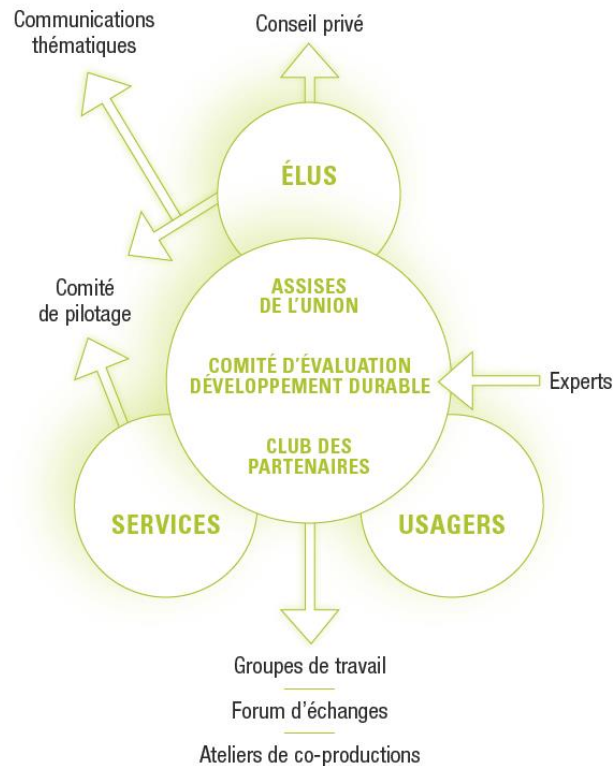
Communications thématiques

Conseil privé

ÉLUS

Comité de pilotage

ASSISES DE L'UNION

COMITÉ D'ÉVALUATION DÉVELOPPEMENT DURABLE

Experts

CLUB DES PARTENAIRES

SERVICES

USAGERS

Groupes de travail

Forum d'échanges

Ateliers de co-productions